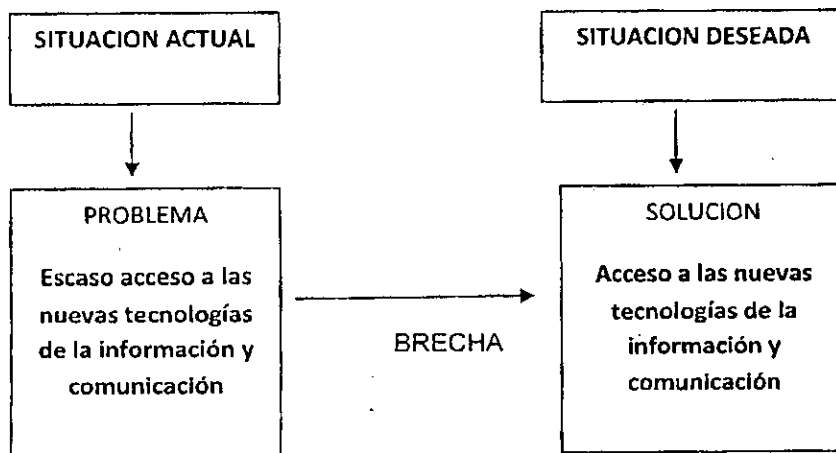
SITUACION ACTUAL

SITUACION DESEADA

PROBLEMA

Escaso acceso a las nuevas tecnologías de la información y comunicación

BRECHA

SOLUCION

Acceso a las nuevas tecnologías de la información y comunicación